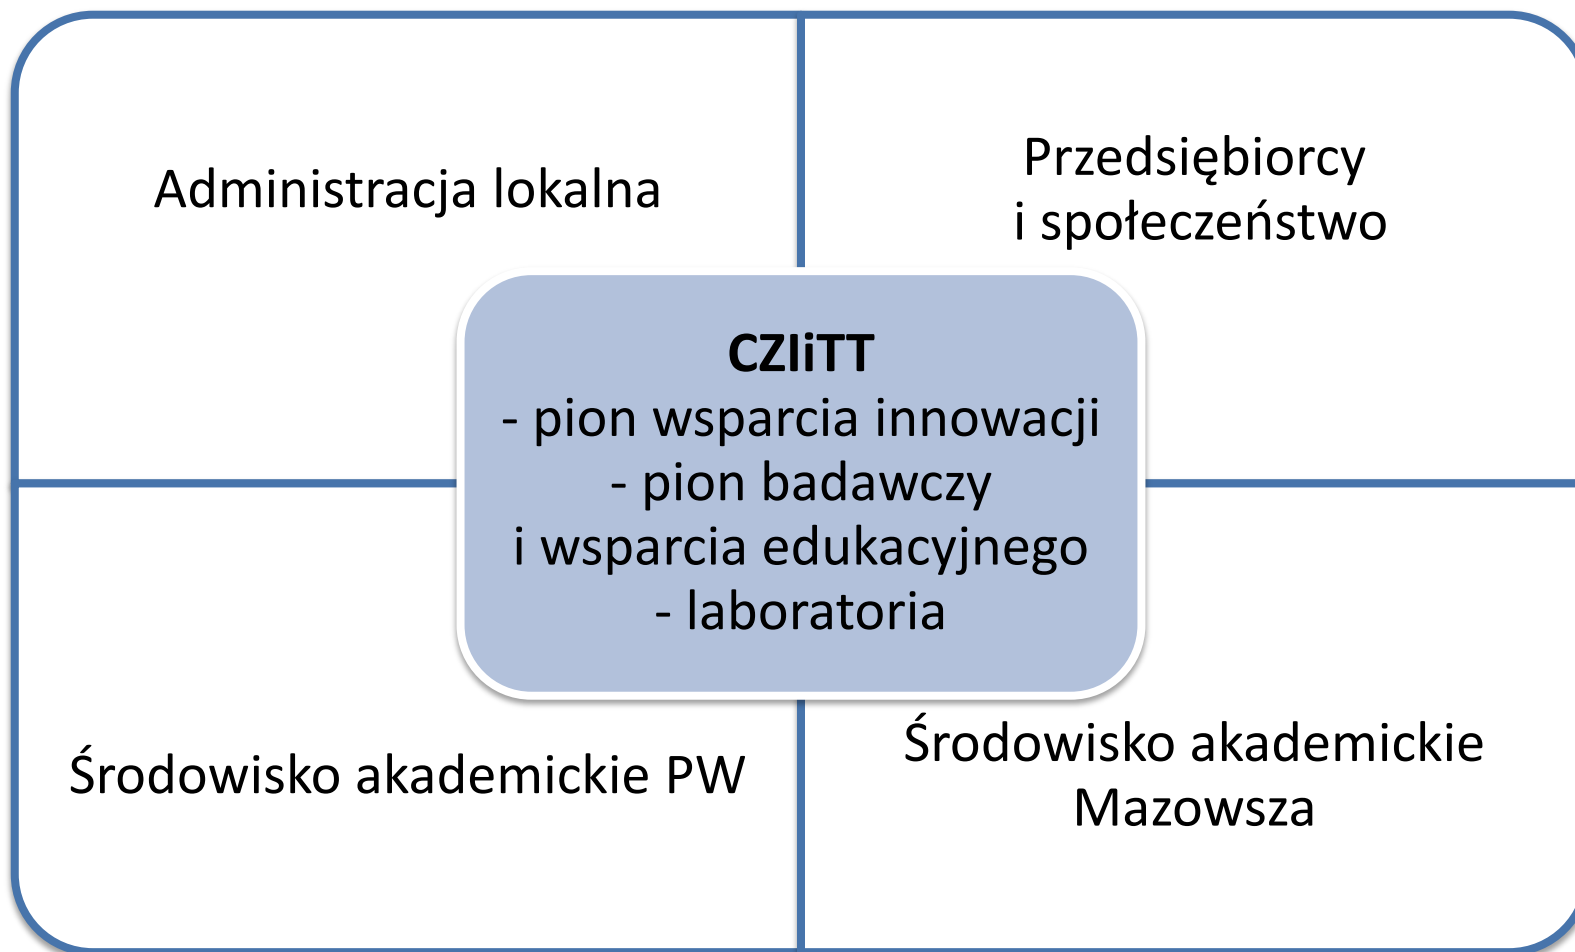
Administracja lokalna

Przedsiębiorcy i społeczeństwo

CZIiTT
- pion wsparcia innowacji
- pion badawczy i wsparcia edukacyjnego
- laboratoria

Środowisko akademickie PW

Środowisko akademickie Mazowsza